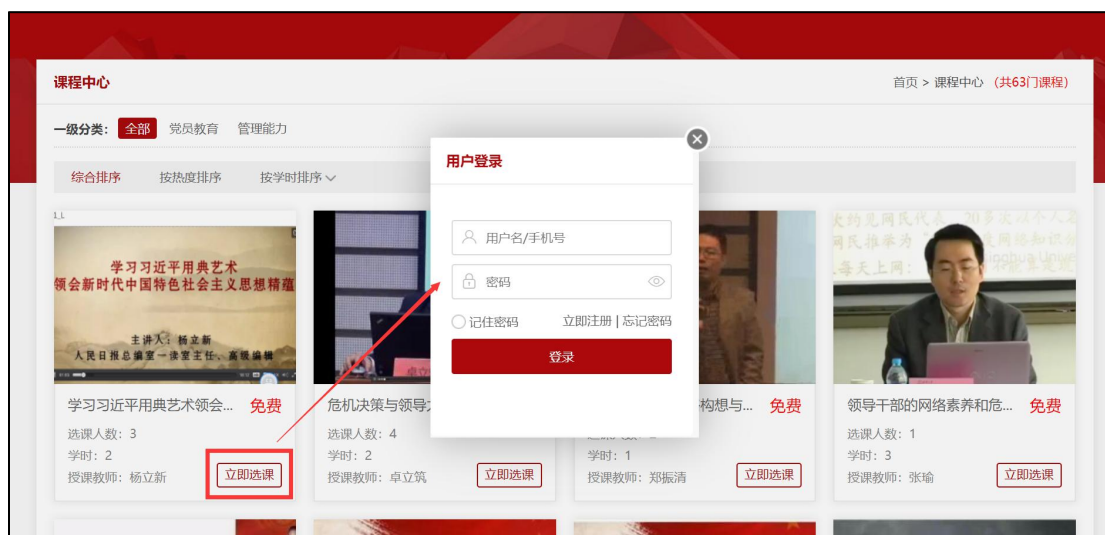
课程中心

首页 > 课程中心 （共63门课程）

一级分类： 全部 党员教育 管理能力

综合排序 按热度排序 按学时排序

用户登录

用户名/手机号

密码

记住密码 立即注册 | 忘记密码

登录

学习习近平用典艺术
领会新时代中国特色社会主义思想精蕴

主讲人：杨立新
人民日报总编室一读室主任、高级编辑

学习习近平用典艺术领会... 免费
选课人数：3
学时：2
授课教师：杨立新
立即选课

危机决策与领导
选课人数：4
学时：2
授课教师：卓立筑
立即选课

构想与... 免费
学时：1
授课教师：郑振清
立即选课

领导干部的网络素养和危... 免费
选课人数：1
学时：3
授课教师：张瑜
立即选课